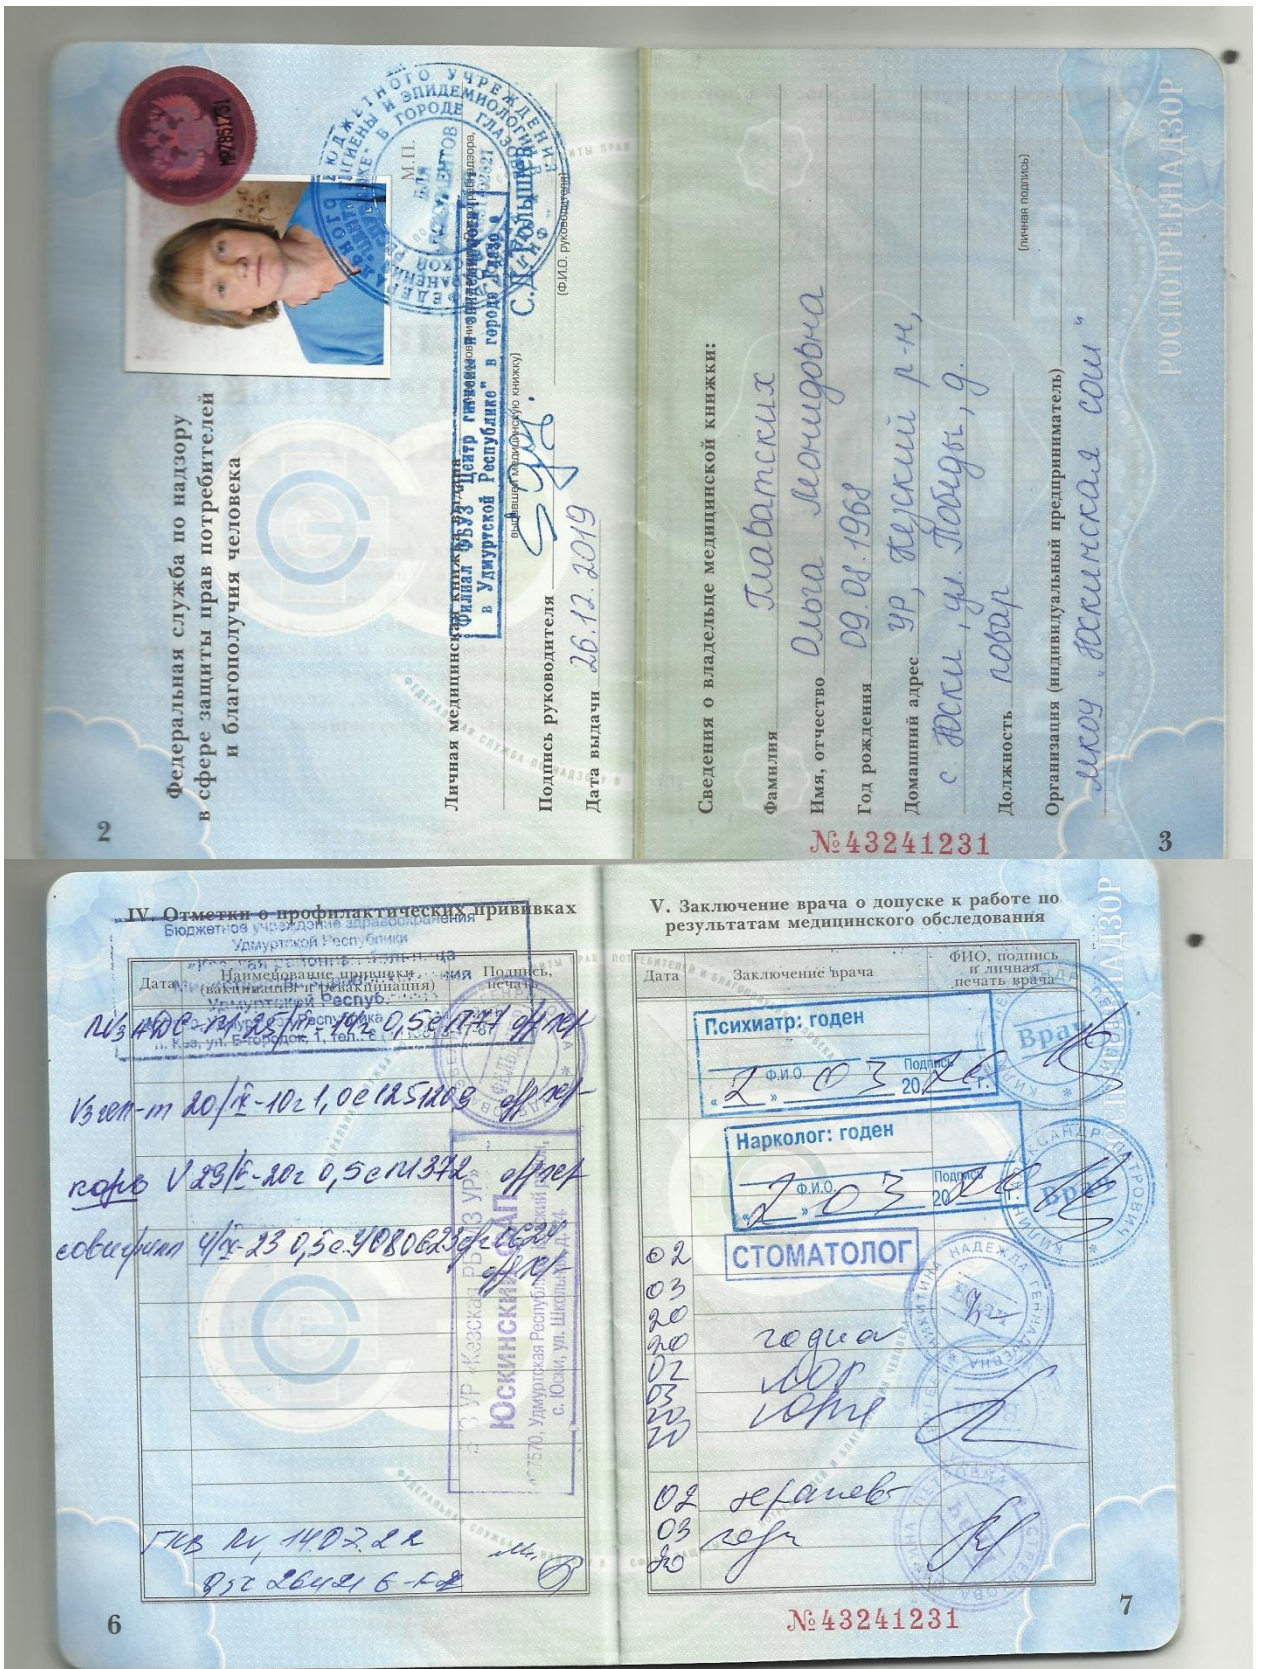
Федеральная служба по надзору в сфере защиты прав потребителей и благополучия человека

Личная медицинская книжка выдана Филиал ФБУЗ "Центр гигиены и эпидемиологии в Удмуртской Республике" в городе Глазове

(наименование организации, выдавшей медицинскую книжку)

Подпись руководителя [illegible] С.Н. Голышева

(Ф.И.О. руководителя)

Дата выдачи 26.12.2019

М.П.

Федерального бюджетного учреждения здравоохранения «Центр гигиены и эпидемиологии в Удмуртской Республике» в городе Глазове

2

Сведения о владельце медицинской книжки:

Фамилия Главатских

Имя, отчество Ольга Леонидовна

Год рождения 09.08.1968

Домашний адрес УР, Кезский р-н, с. Юски, ул. Победы, д.

Должность повар

(личная подпись)

Организация (индивидуальный предприниматель) МКОУ „Юскинская СОШ"

РОСПОТРЕБНАДЗОР

№43241231

3

IV. Отметки о профилактических прививках

| Дата | Наименование прививки (вакцинации и ревакцинации) | Подпись, печать |
|---|---|---|
| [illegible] | | |
| Vз геп-т 20/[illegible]-10г 1,0 с125/209 | | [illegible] |
| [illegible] V 29/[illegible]-20г 0,5 с N1342 | | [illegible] |
| совифлип 4/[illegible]-23 0,5 с. Y080623 | | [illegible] |
| ГКВ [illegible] 14.07.22 | | |

Бюджетное учреждение здравоохранения Удмуртской Республики «Кезская районная больница Министерства здравоохранения Удмуртской Республики»

БУЗ УР «Кезская РБ МЗ УР» Юскинский ФАП 427570, Удмуртская Республика, Кезский район, с. Юски, ул. Школьная, д. 4

6

V. Заключение врача о допуске к работе по результатам медицинского обследования

| Дата | Заключение врача | ФИО, подпись и личная печать врача |
|---|---|---|
| | Психиатр: годен «2» 03 20 20 г. Ф.И.О. Подпись | |
| | Нарколог: годен «2» 03 20 20 г. Ф.И.О. Подпись | |
| 02 03 2020 | СТОМАТОЛОГ годна | |
| 02 03 2020 | ЛОР годна | |
| 02 03 20 | терапевт годн | |

Врач

№43241231

7